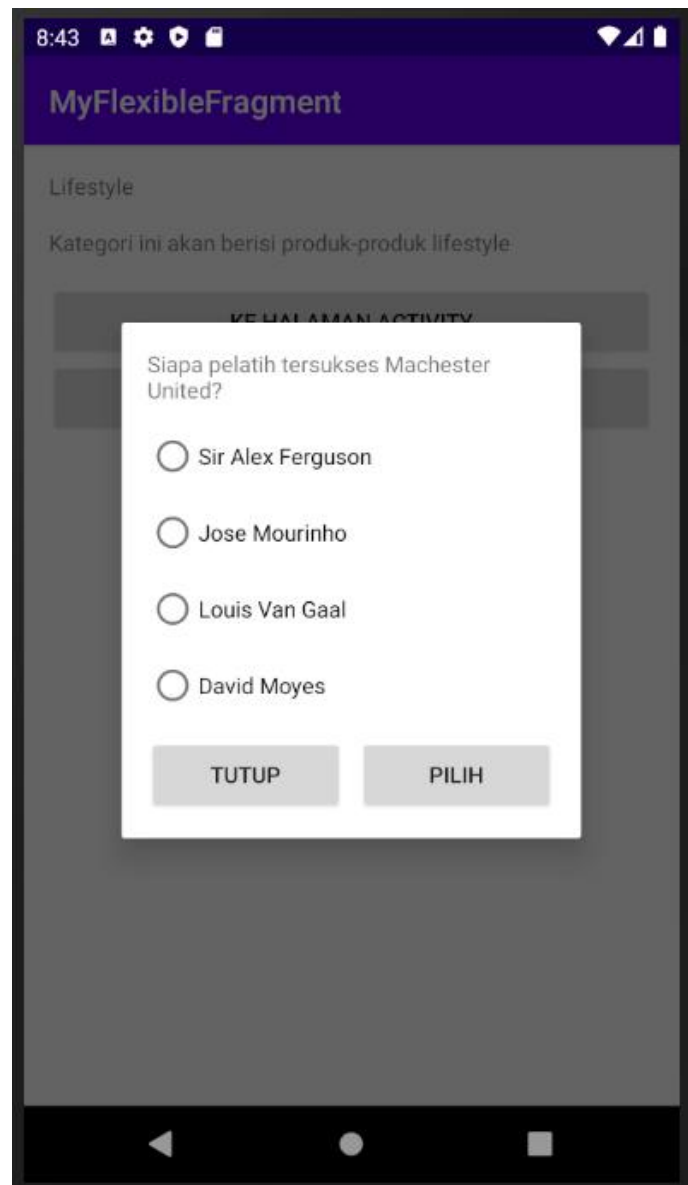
8:43

MyFlexibleFragment

Lifestyle

Kategori ini akan berisi produk-produk lifestyle

KE HALAMAN ACTIVITY

Siapa pelatih tersukses Machester United?

Sir Alex Ferguson

Jose Mourinho

Louis Van Gaal

David Moyes

TUTUP

PILIH